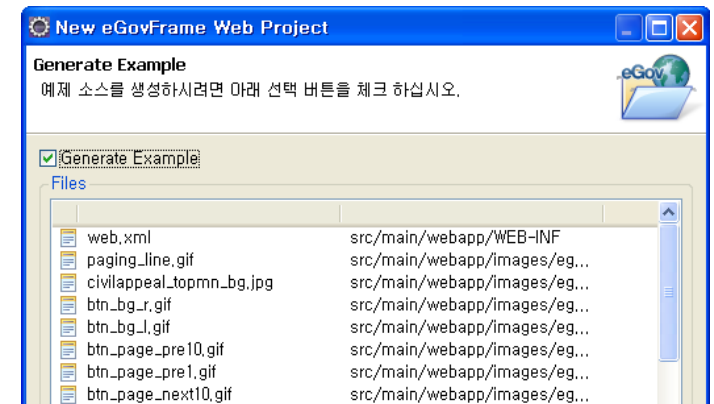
New eGovFrame Web Project

Generate Example
예제 소스를 생성하시려면 아래 선택 버튼을 체크 하십시오.

eGov

Generate Example

Files

| | |
|---|---|
| web.xml | src/main/webapp/WEB-INF |
| paging_line.gif | src/main/webapp/images/eg... |
| civilappeal_topmn_bg.jpg | src/main/webapp/images/eg... |
| btn_bg_r.gif | src/main/webapp/images/eg... |
| btn_bg_l.gif | src/main/webapp/images/eg... |
| btn_page_pre10.gif | src/main/webapp/images/eg... |
| btn_page_pre1.gif | src/main/webapp/images/eg... |
| btn_page_next10.gif | src/main/webapp/images/eg... |